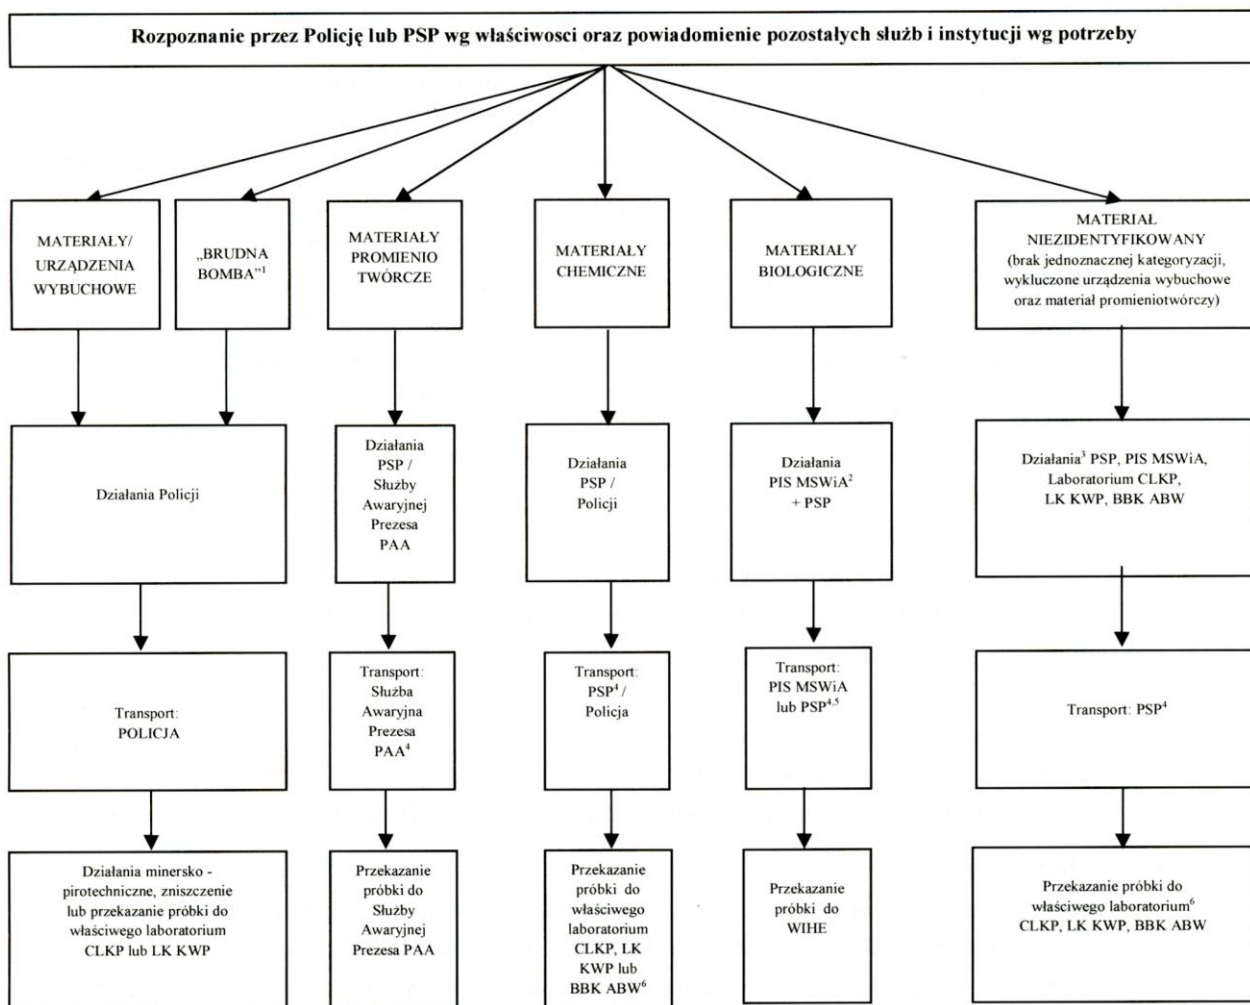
Rozpoznanie przez Policję lub PSP wg właściwosci oraz powiadomienie pozostałych służb i instytucji wg potrzeby

MATERIAŁY/ URZĄDZENIA WYBUCHOWE

„BRUDNA BOMBA”$^1$

MATERIAŁY PROMIENIO TWÓRCZE

MATERIAŁY CHEMICZNE

MATERIAŁY BIOLOGICZNE

MATERIAŁ NIEZIDENTYFIKOWANY (brak jednoznacznej kategoryzacji, wykluczone urządzenia wybuchowe oraz materiał promieniotwórczy)

Działania Policji

Działania PSP / Służby Awaryjnej Prezesa PAA

Działania PSP / Policji

Działania PIS MSWiA$^2$ + PSP

Działania$^3$ PSP, PIS MSWiA, Laboratorium CLKP, LK KWP, BBK ABW

Transport: POLICJA

Transport: Służba Awaryjna Prezesa PAA$^4$

Transport: PSP$^4$ / Policja

Transport: PIS MSWiA lub PSP$^{4,5}$

Transport: PSP$^4$

Działania minersko - pirotechniczne, zniszczenie lub przekazanie próbki do właściwego laboratorium CLKP lub LK KWP

Przekazanie próbki do Służby Awaryjnej Prezesa PAA

Przekazanie próbki do właściwego laboratorium CLKP, LK KWP lub BBK ABW$^6$

Przekazanie próbki do WIHE

Przekazanie próbki do właściwego laboratorium$^6$ CLKP, LK KWP, BBK ABW